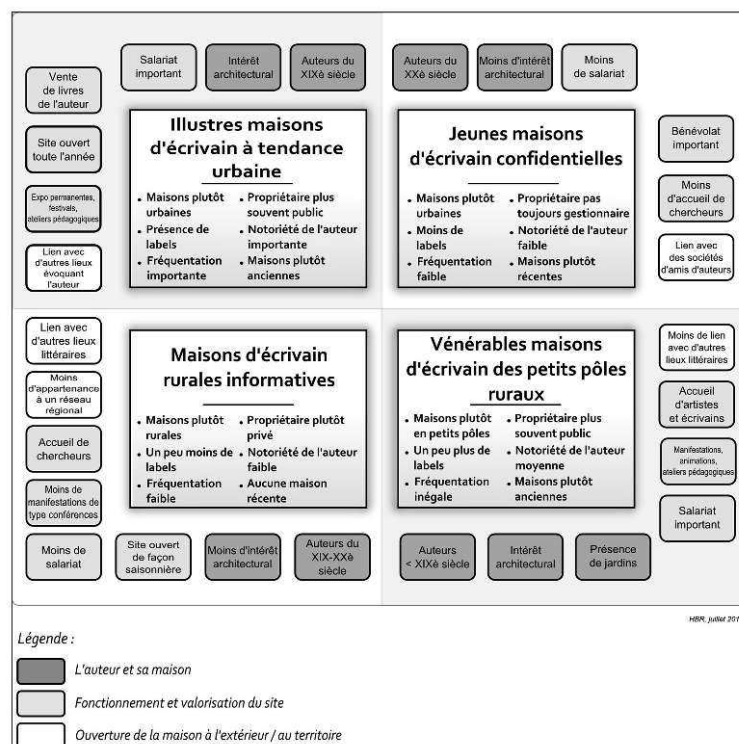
Salariat important

Intérêt architectural

Auteurs du XIXè siècle

Auteurs du XXè siècle

Moins d'intérêt architectural

Moins de salariat

Vente de livres de l'auteur

Site ouvert toute l'année

Expo permanentes, festivals, ateliers pédagogiques

Lien avec d'autres lieux évoquant l'auteur

Illustres maisons d'écrivain à tendance urbaine

- Maisons plutôt urbaines
- Présence de labels
- Fréquentation importante
- Propriétaire plus souvent public
- Notoriété de l'auteur importante
- Maisons plutôt anciennes

Jeunes maisons d'écrivain confidentielles

- Maisons plutôt urbaines
- Moins de labels
- Fréquentation faible
- Propriétaire pas toujours gestionnaire
- Notoriété de l'auteur faible
- Maisons plutôt récentes

Bénévolat important

Moins d'accueil de chercheurs

Lien avec des sociétés d'amis d'auteurs

Lien avec d'autres lieux littéraires

Moins d'appartenance à un réseau régional

Accueil de chercheurs

Moins de manifestations de type conférences

Maisons d'écrivain rurales informatives

- Maisons plutôt rurales
- Un peu moins de labels
- Fréquentation faible
- Propriétaire plutôt privé
- Notoriété de l'auteur faible
- Aucune maison récente

Vénérables maisons d'écrivain des petits pôles ruraux

- Maisons plutôt en petits pôles
- Un peu plus de labels
- Fréquentation inégale
- Propriétaire plus souvent public
- Notoriété de l'auteur moyenne
- Maisons plutôt anciennes

Moins de lien avec d'autres lieux littéraires

Accueil d'artistes et écrivains

Manifestations, animations, ateliers pédagogiques

Salariat important

Moins de salariat

Site ouvert de façon saisonnière

Moins d'intérêt architectural

Auteurs du XIX-XXè siècle

Auteurs < XIXè siècle

Intérêt architectural

Présence de jardins

HBR, juillet 201

Légende :

L'auteur et sa maison

Fonctionnement et valorisation du site

Ouverture de la maison à l'extérieur / au territoire